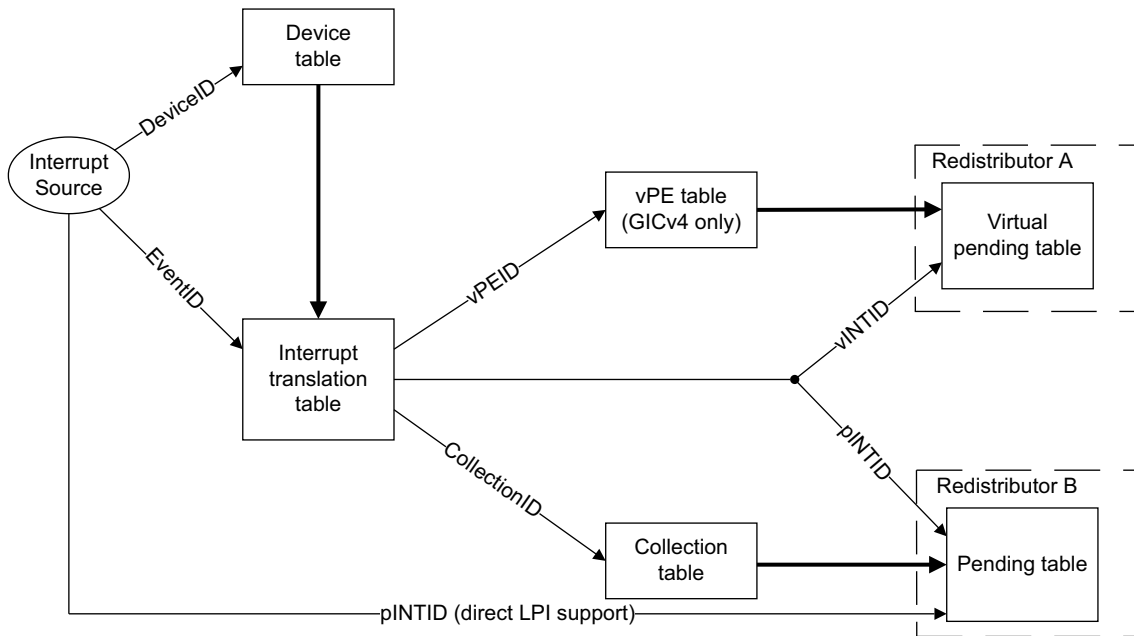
Device table

DeviceID

Interrupt Source

EventID

Interrupt translation table

vPEID

vPE table (GICv4 only)

Redistributor A

Virtual pending table

vINTID

pINTID

CollectionID

Collection table

Redistributor B

Pending table

pINTID (direct LPI support)